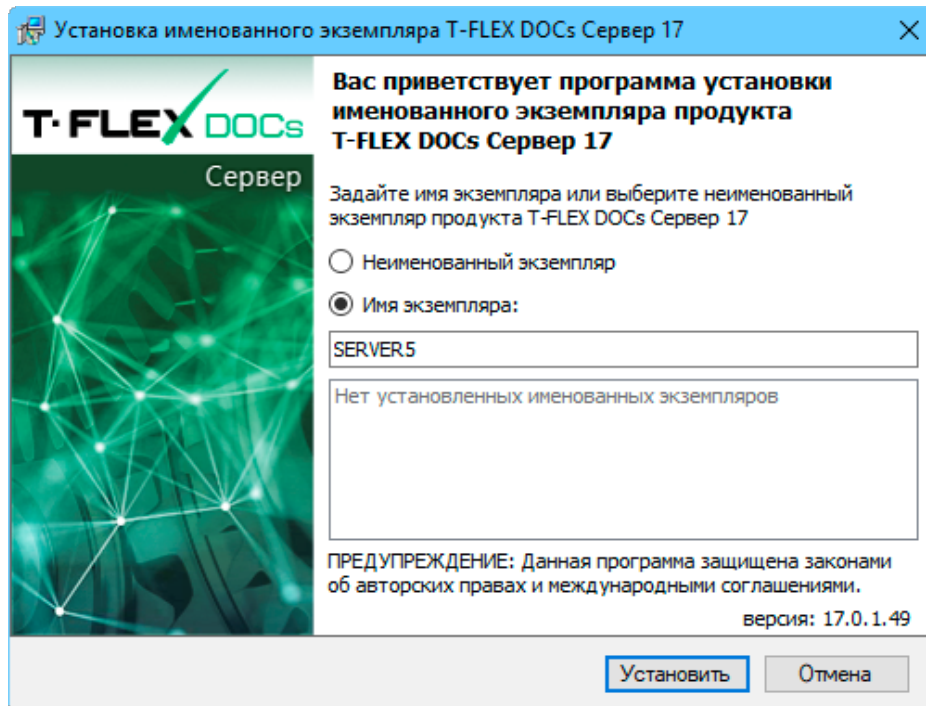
Установка именованного экземпляра T-FLEX DOCs Сервер 17

T·FLEX DOCs
Сервер

Вас приветствует программа установки именованного экземпляра продукта T-FLEX DOCs Сервер 17

Задайте имя экземпляра или выберите неименованный экземпляр продукта T-FLEX DOCs Сервер 17

Неименованный экземпляр

Имя экземпляра:

SERVER5

Нет установленных именованных экземпляров

ПРЕДУПРЕЖДЕНИЕ: Данная программа защищена законами об авторских правах и международными соглашениями.

версия: 17.0.1.49

Установить

Отмена